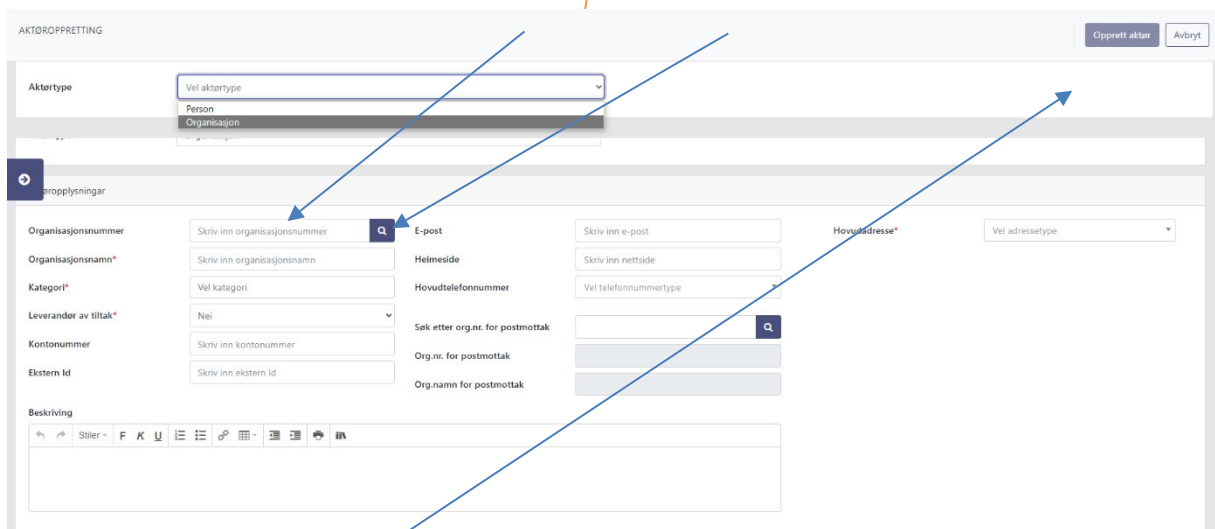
AKTØROPPRETTING

Opprett aktør
Avbryt

Aktørtype
Vel aktørtype
Person
Organisasjon

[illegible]øropplysningar

Organisasjonsnummer
Skriv inn organisasjonsnummer
E-post
Skriv inn e-post
Hovudadresse*
Vel adressetype

Organisasjonsnamn*
Skriv inn organisasjonsnamn
Heimeside
Skriv inn nettside

Kategori*
Vel kategori
Hovudtelefonnummer
Vel telefonnummertype

Leverandør av tiltak*
Nei
Søk etter org.nr. for postmottak

Kontonummer
Skriv inn kontonummer
Org.nr. for postmottak

Ekstern Id
Skriv inn ekstern Id
Org.namn for postmottak

Beskriving
Stiler F K U